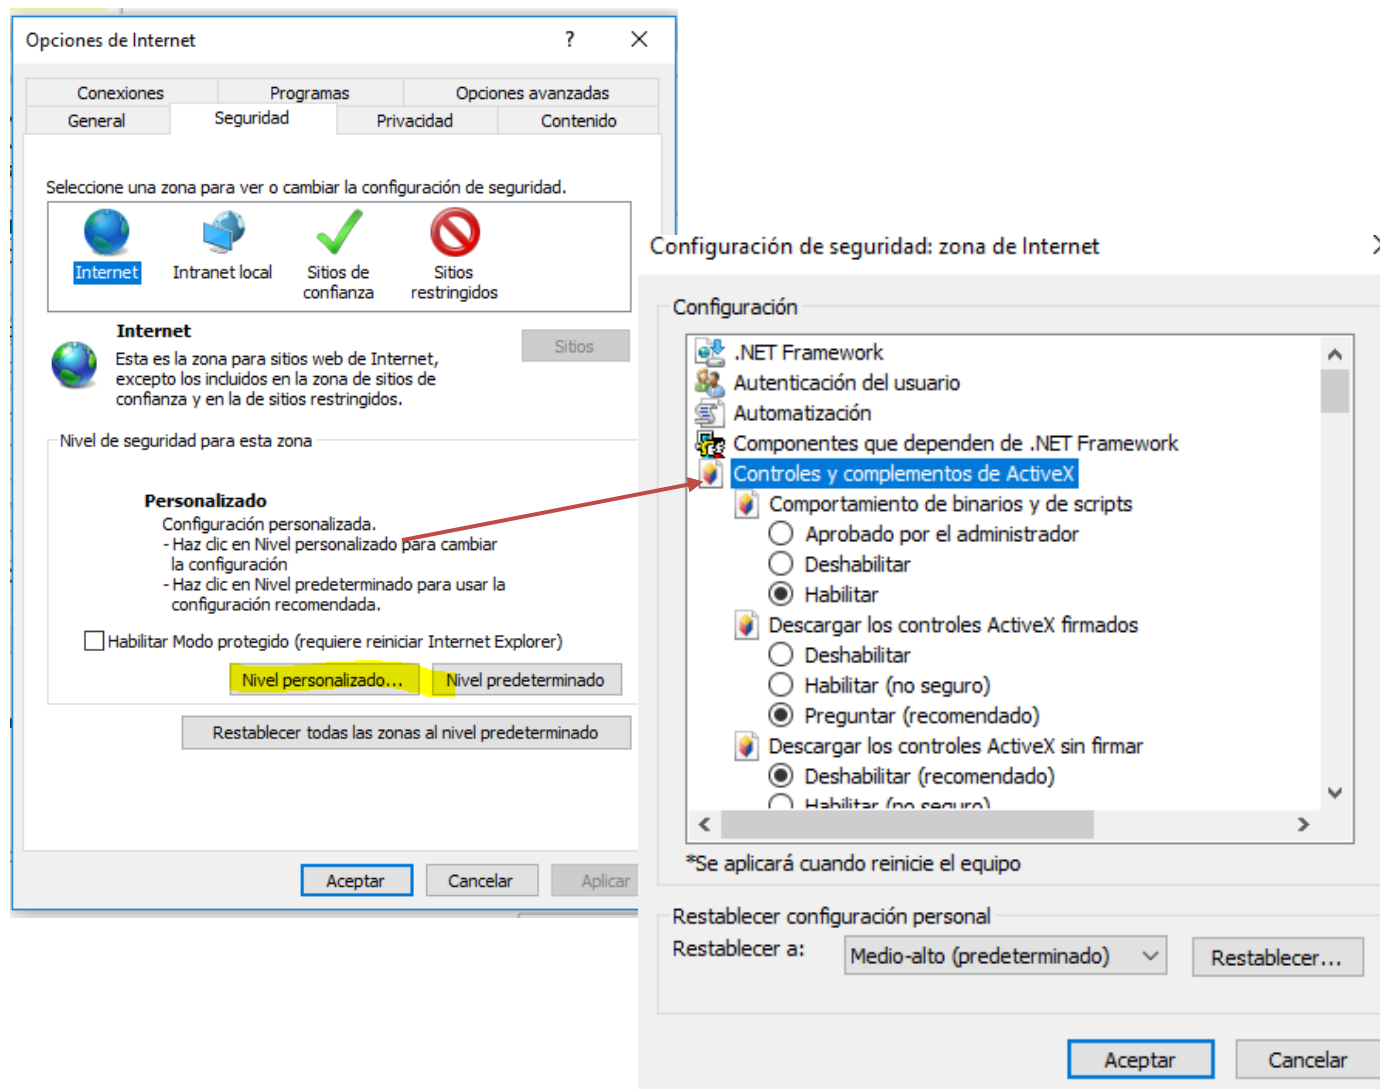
Opciones de Internet ? ✕

Conexiones
Programas
Opciones avanzadas
General
Seguridad
Privacidad
Contenido

Seleccione una zona para ver o cambiar la configuración de seguridad.

Internet
Intranet local
Sitios de confianza
Sitios restringidos

Internet
Esta es la zona para sitios web de Internet, excepto los incluidos en la zona de sitios de confianza y en la de sitios restringidos.

Sitios

Nivel de seguridad para esta zona

Personalizado
Configuración personalizada.
- Haz clic en Nivel personalizado para cambiar la configuración
- Haz clic en Nivel predeterminado para usar la configuración recomendada.

Habilitar Modo protegido (requiere reiniciar Internet Explorer)

Nivel personalizado...
Nivel predeterminado

Restablecer todas las zonas al nivel predeterminado

Aceptar
Cancelar
Aplicar

Configuración de seguridad: zona de Internet ✕

Configuración

.NET Framework
Autenticación del usuario
Automatización
Componentes que dependen de .NET Framework
Controles y complementos de ActiveX
Comportamiento de binarios y de scripts
Aprobado por el administrador
Deshabilitar
Habilitar
Descargar los controles ActiveX firmados
Deshabilitar
Habilitar (no seguro)
Preguntar (recomendado)
Descargar los controles ActiveX sin firmar
Deshabilitar (recomendado)
Habilitar (no seguro)

*Se aplicará cuando reinicie el equipo

Restablecer configuración personal
Restablecer a:
Medio-alto (predeterminado)
Restablecer...

Aceptar
Cancelar